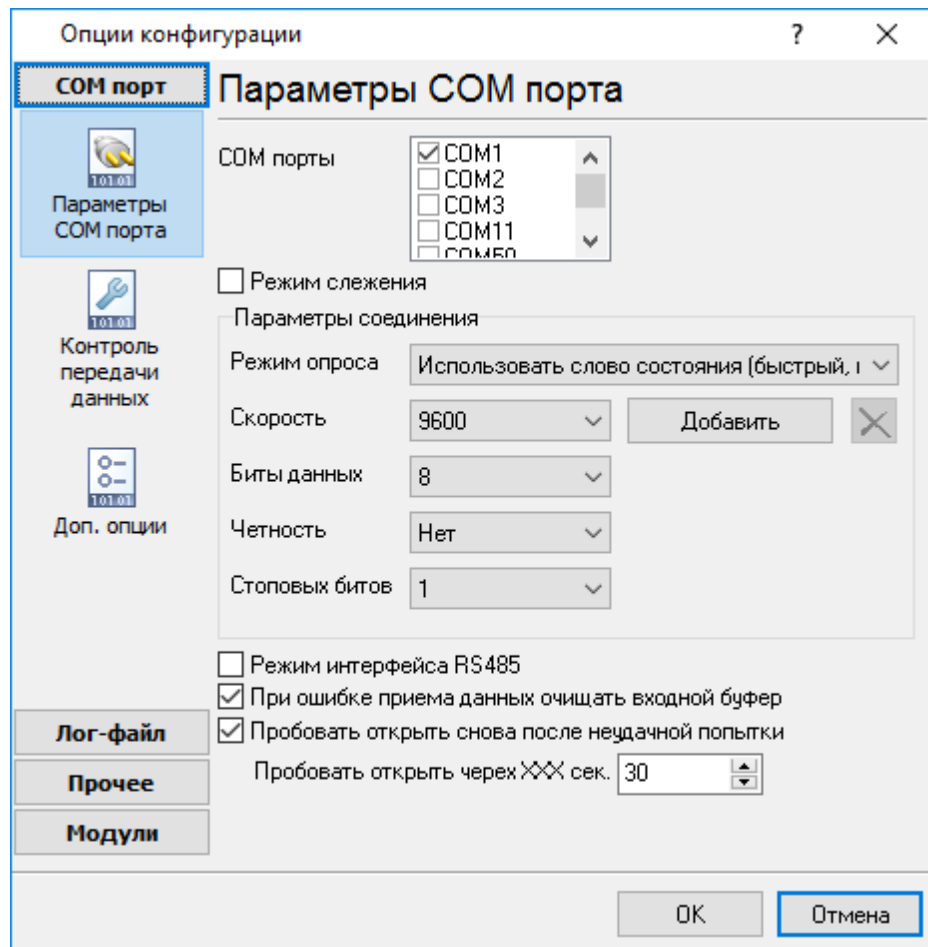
Опции конфигурации ? ×

COM порт

Параметры COM порта

Параметры COM порта

Контроль передачи данных

Доп. опции

COM порты
☑ COM1
☐ COM2
☐ COM3
☐ COM11
☐ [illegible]

☐ Режим слежения

Параметры соединения

Режим опроса | Использовать слово состояния (быстрый, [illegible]

Скорость | 9600 | Добавить

Биты данных | 8

Четность | Нет

Стоповых битов | 1

☐ Режим интерфейса RS485
☑ При ошибке приема данных очищать входной буфер
☑ Пробовать открыть снова после неудачной попытки
Пробовать открыть черех XXX сек. 30

Лог-файл

Прочее

Модули

OK Отмена